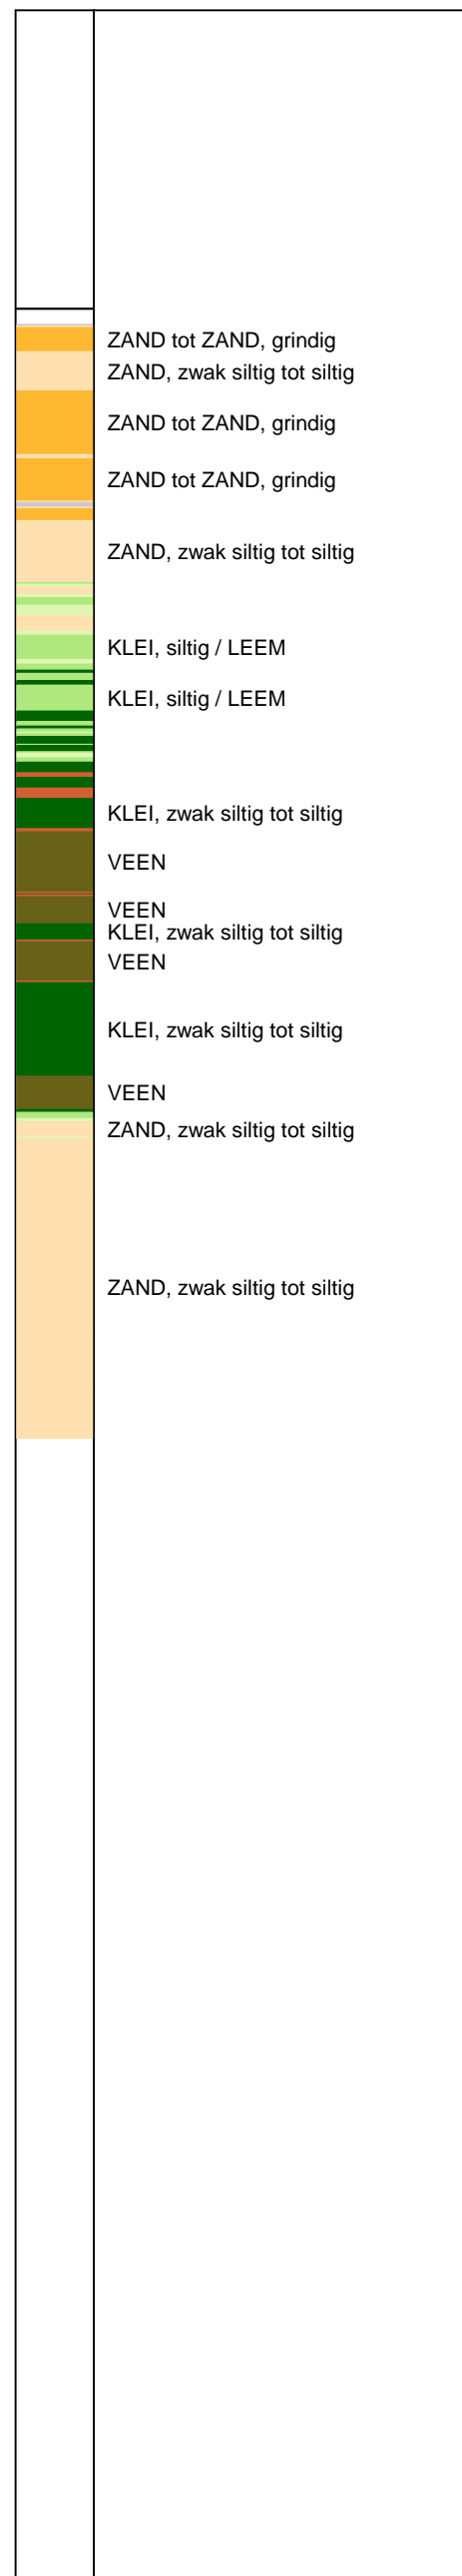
ZAND tot ZAND, grindig
ZAND, zwak siltig tot siltig
ZAND tot ZAND, grindig
ZAND tot ZAND, grindig
ZAND, zwak siltig tot siltig
KLEI, siltig / LEEM
KLEI, siltig / LEEM
KLEI, zwak siltig tot siltig
VEEN
VEEN
KLEI, zwak siltig tot siltig
VEEN
KLEI, zwak siltig tot siltig
VEEN
ZAND, zwak siltig tot siltig
ZAND, zwak siltig tot siltig